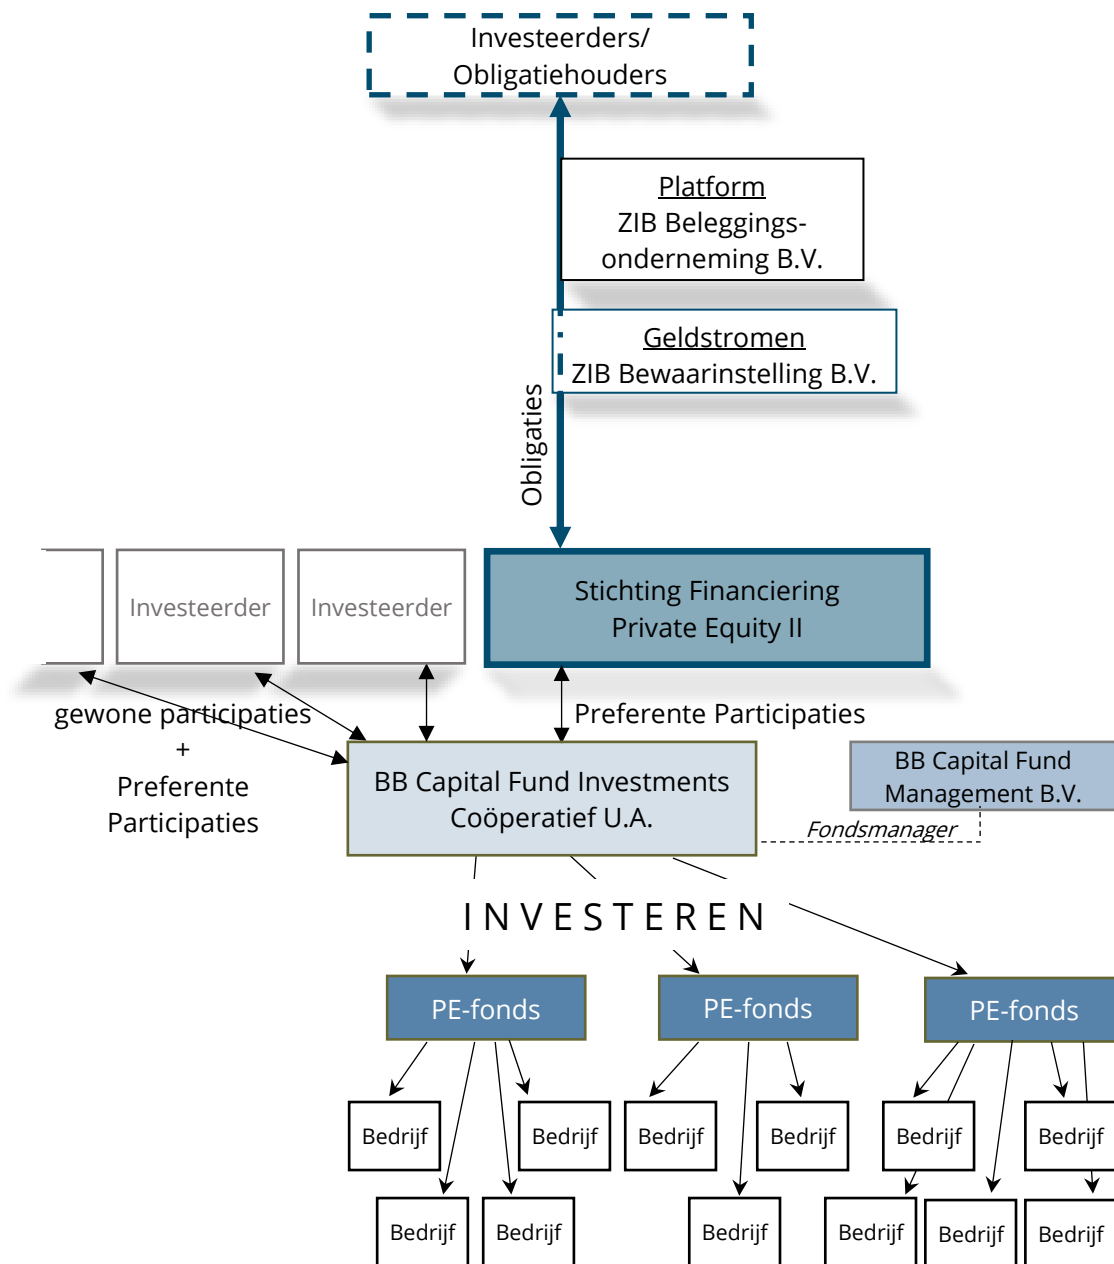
Investeerders/
Obligatiehouders

Platform
ZIB Beleggings-onderneming B.V.

Geldstromen
ZIB Bewaarinstelling B.V.

Obligaties

Investeerder

Investeerder

Stichting Financiering
Private Equity II

gewone participaties
+
Preferente
Participaties

Preferente Participaties

BB Capital Fund Investments
Coöperatief U.A.

BB Capital Fund
Management B.V.

Fondsmanager

INVESTEREN

PE-fonds

PE-fonds

PE-fonds

Bedrijf

Bedrijf

Bedrijf

Bedrijf

Bedrijf

Bedrijf

Bedrijf

Bedrijf

Bedrijf

Bedrijf

Bedrijf

Bedrijf